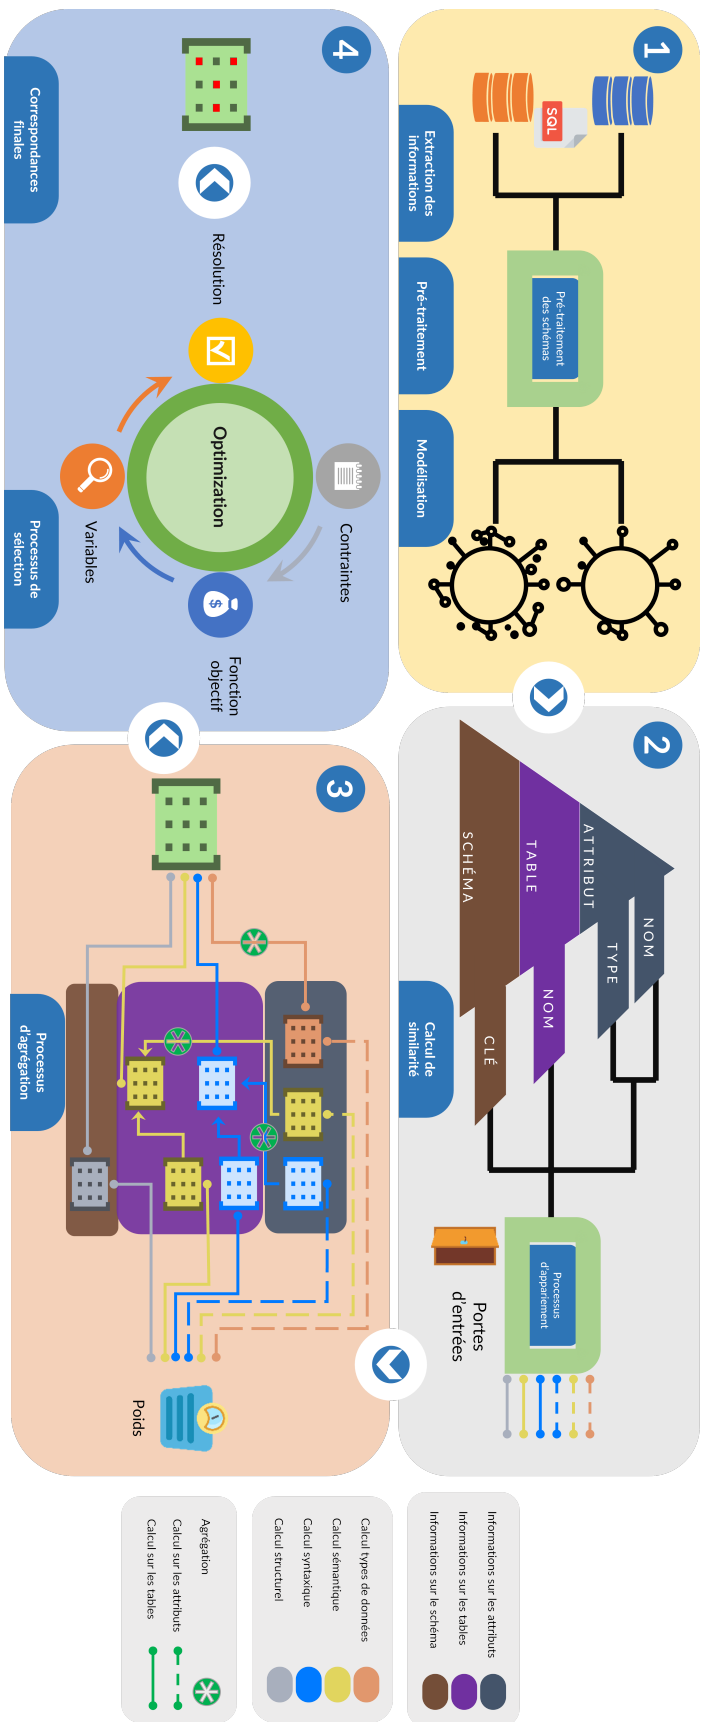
1

Extraction des informations

SQL

Pré-traitement

Pré-traitement des schémas

Modélisation

2

SCHÉMA

TABLE

ATTRIBUT

NOM

TYPE

NOM

CLÉ

Calcul de similarité

Processus d'appariement

Portes d'entrées

3

Processus d'agrégation

Poids

4

Correspondances finales

Résolution

Optimization

Contraintes

Fonction objectif

Variables

Processus de sélection

Informations sur les attributs

Informations sur les tables

Informations sur le schéma

Calcul types de données

Calcul sémantique

Calcul syntaxique

Calcul structurel

Agrégation

Calcul sur les attributs

Calcul sur les tables